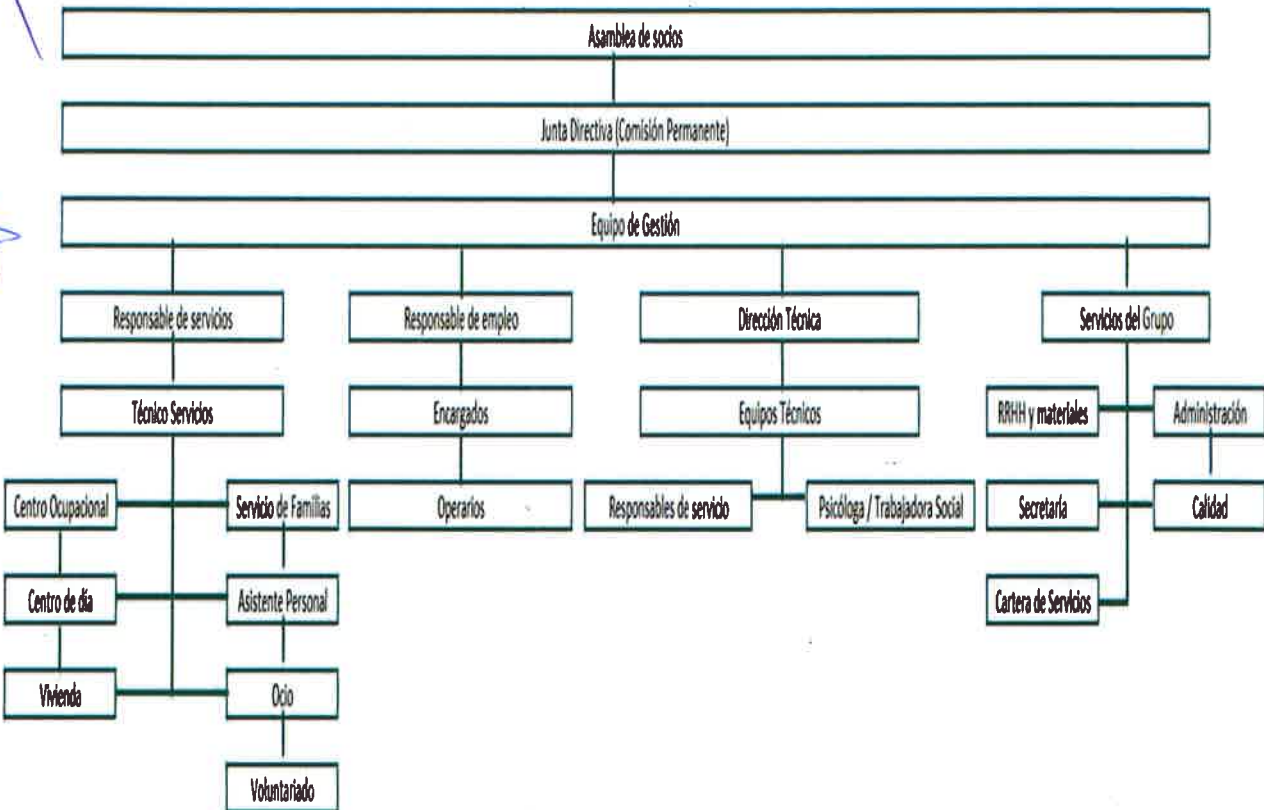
Asamblea de socios

Junta Directiva (Comisión Permanente)

Equipo de Gestión

Responsable de servicios

Técnico Servicios

Centro Ocupacional

Servicio de Familias

Centro de día

Asistente Personal

Vivienda

Ocio

Voluntariado

Responsable de empleo

Encargados

Operarios

Dirección Técnica

Equipos Técnicos

Responsables de servicio

Psicóloga / Trabajadora Social

Servicios del Grupo

RRHH y materiales

Administración

Secretaría

Calidad

Cartera de Servicios